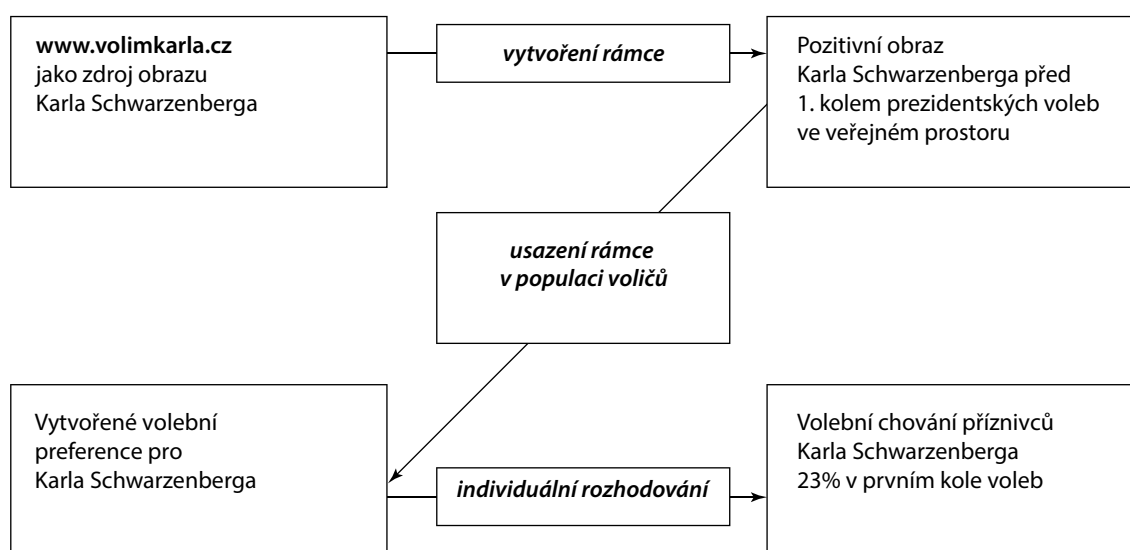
**www.volimkarla.cz**
jako zdroj obrazu
Karla Schwarzenberga

***vytvoření rámce***

Pozitivní obraz
Karla Schwarzenberga před
1. kolem prezidentských voleb
ve veřejném prostoru

***usazení rámce v populaci voličů***

Vytvořené volební
preference pro
Karla Schwarzenberga

***individuální rozhodování***

Volební chování příznivců
Karla Schwarzenberga
23% v prvním kole voleb